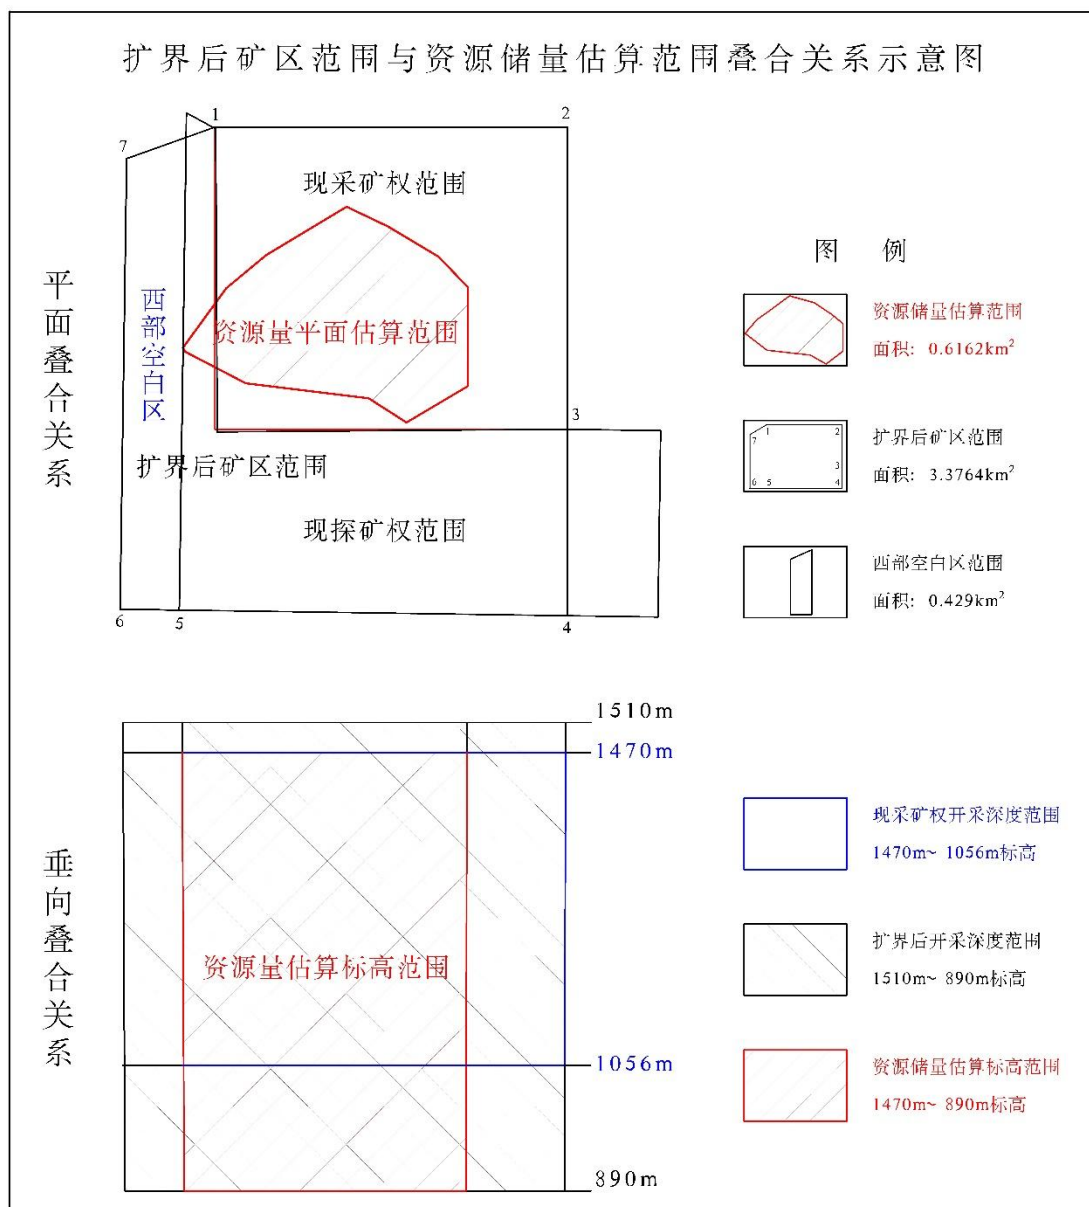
扩界后矿区范围与资源储量估算范围叠合关系示意图

平面叠合关系

7
1
2
现采矿权范围
西部空白区
资源量平面估算范围
3
扩界后矿区范围
现探矿权范围
6
5
4

图 例

资源储量估算范围
面积：0.6162km$^2$

7 1 2 3 6 5 4
扩界后矿区范围
面积：3.3764km$^2$

西部空白区范围
面积：0.429km$^2$

垂向叠合关系

1510m
1470m
资源量估算标高范围
1056m
890m

现采矿权开采深度范围
1470m~ 1056m标高

扩界后开采深度范围
1510m~ 890m标高

资源储量估算标高范围
1470m~ 890m标高